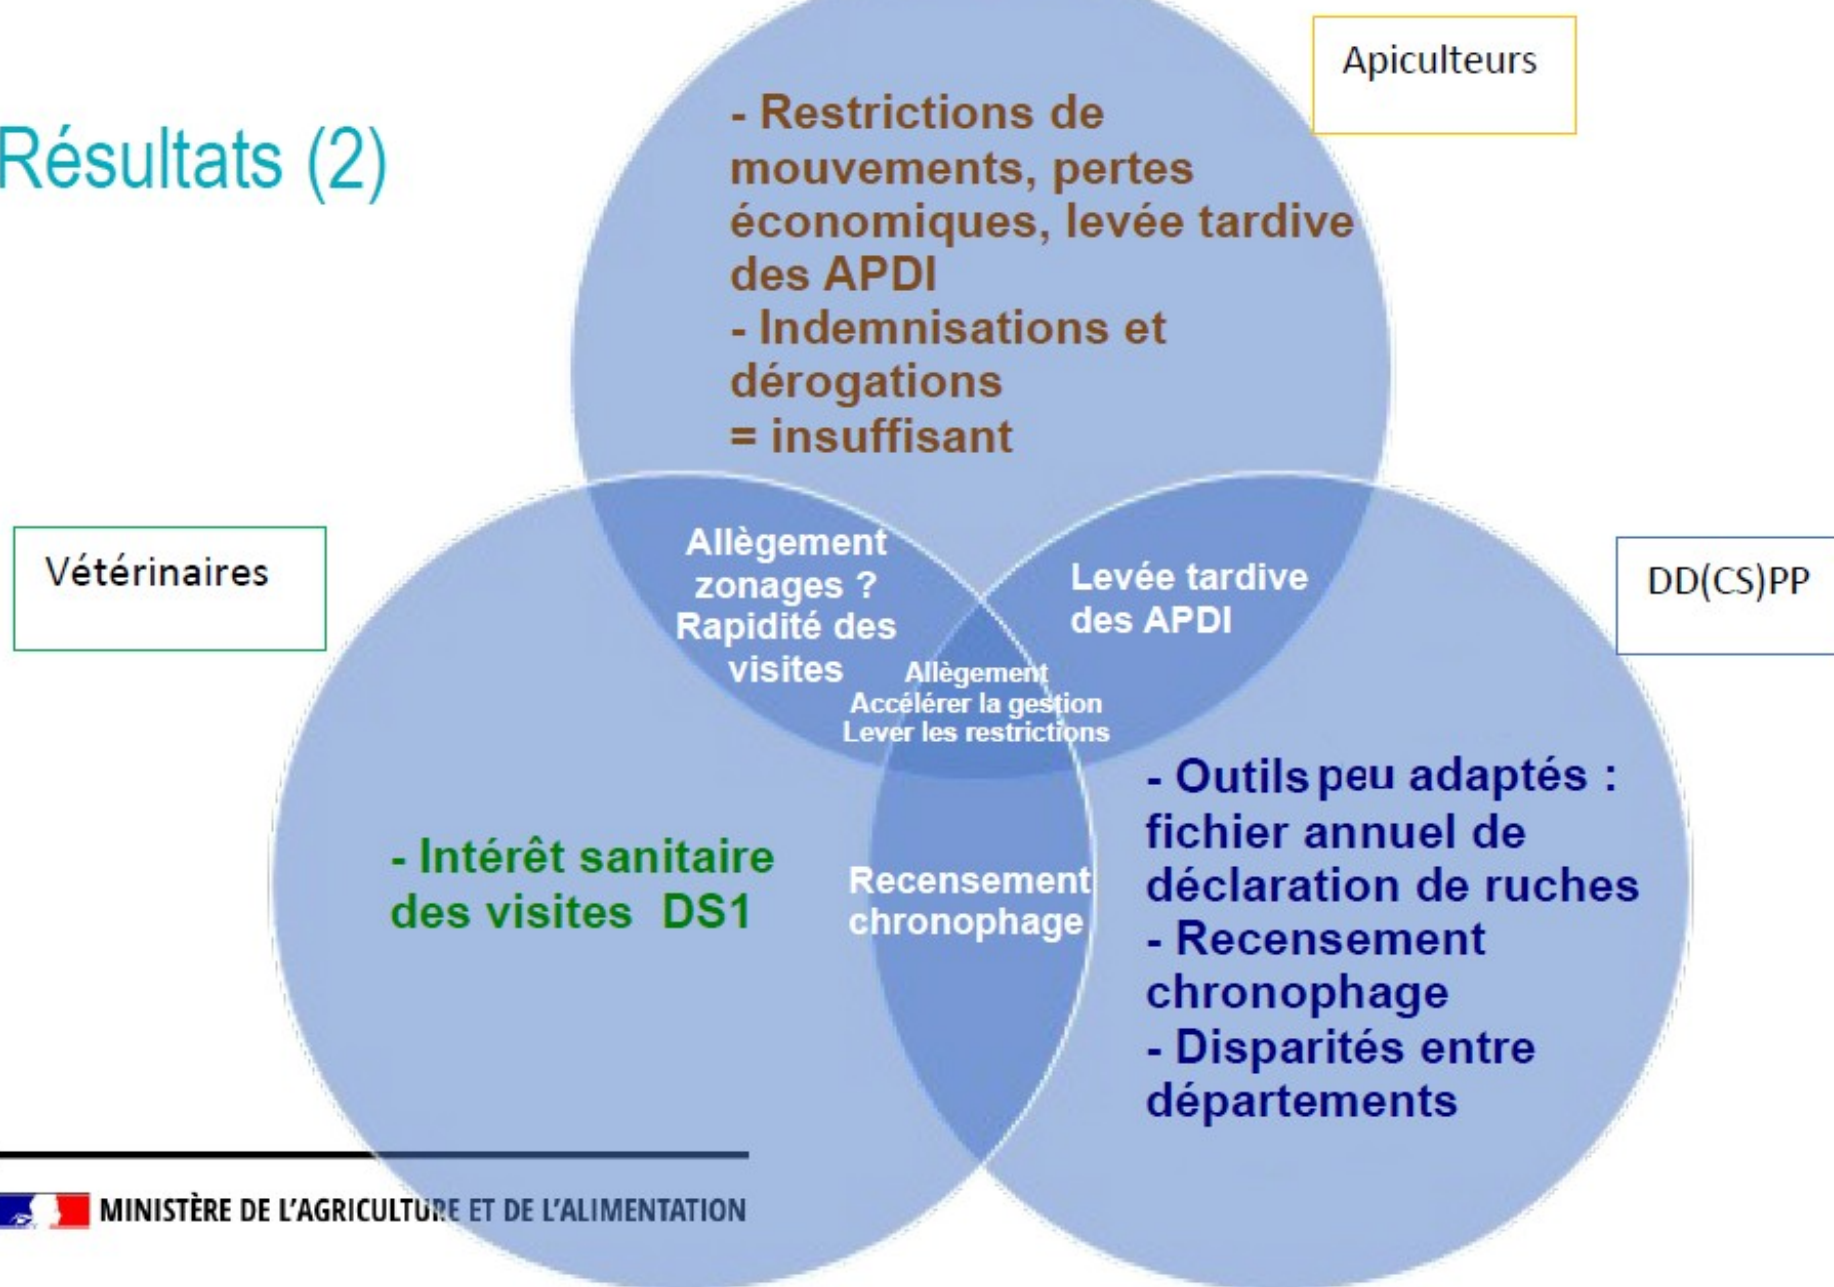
Résultats (2)

Apiculteurs

- Restrictions de mouvements, pertes économiques, levée tardive des APDI
- Indemnisations et dérogations
= insuffisant

Vétérinaires

Allègement zonages ? Rapidité des visites

Levée tardive des APDI

DD(CS)PP

Allègement
Accélérer la gestion
Lever les restrictions

- Intérêt sanitaire des visites DS1

Recensement chronophage

- Outils peu adaptés : fichier annuel de déclaration de ruches
- Recensement chronophage
- Disparités entre départements

MINISTÈRE DE L'AGRICULTURE ET DE L'ALIMENTATION